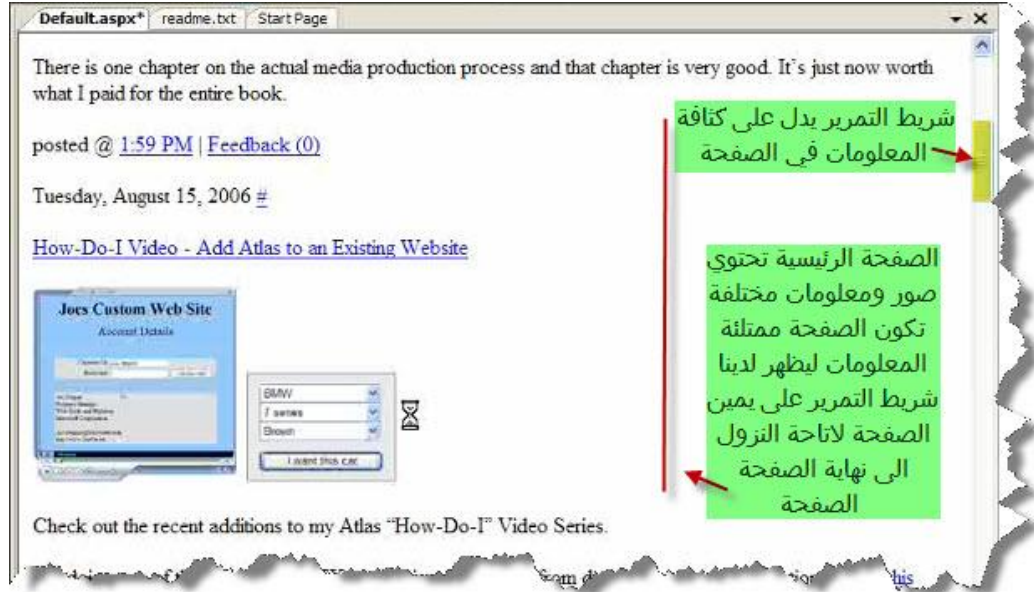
Default.aspx* | readme.txt | Start Page

There is one chapter on the actual media production process and that chapter is very good. It's just now worth what I paid for the entire book.

posted @ 1:59 PM | Feedback (0)

Tuesday, August 15, 2006 #

How-Do-I Video - Add Atlas to an Existing Website

Joes Custom Web Site

Account Details

BMW

7 series

Brown

I want this car

Check out the recent additions to my Atlas "How-Do-I" Video Series.

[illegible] om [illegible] this

شريط التمرير يدل على كثافة المعلومات فى الصفحة

الصفحة الرئيسية تحتوي صور ومعلومات مختلفة تكون الصفحة ممتلئة المعلومات ليظهر لدينا شريط التمرير على يمين الصفحة لاتاحة النزول الى نهاية الصفحة الصفحة